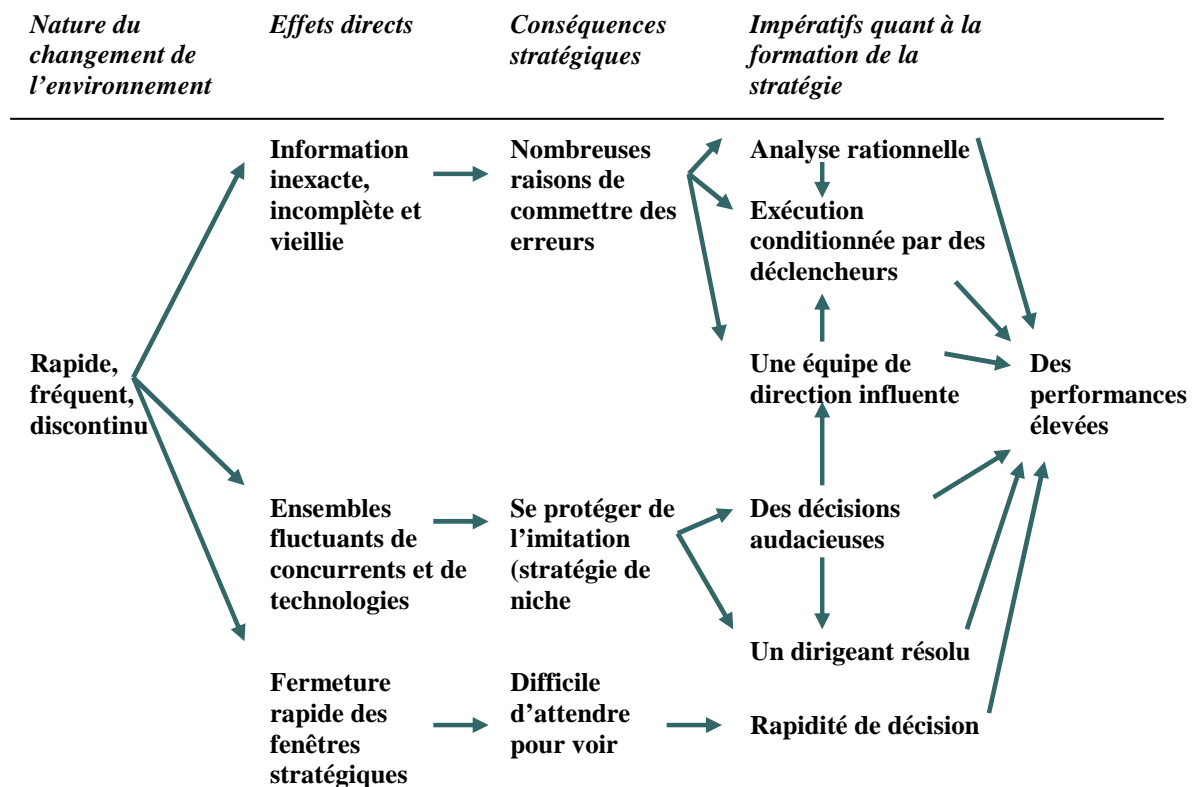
Nature du changement de l'environnement

Effets directs

Conséquences stratégiques

Impératifs quant à la formation de la stratégie

Rapide, fréquent, discontinu

Information inexacte, incomplète et vieillie

Nombreuses raisons de commettre des erreurs

Analyse rationnelle

Exécution conditionnée par des déclencheurs

Une équipe de direction influente

Des performances élevées

Ensembles fluctuants de concurrents et de technologies

Se protéger de l'imitation (stratégie de niche

Des décisions audacieuses

Un dirigeant résolu

Fermeture rapide des fenêtres stratégiques

Difficile d'attendre pour voir

Rapidité de décision